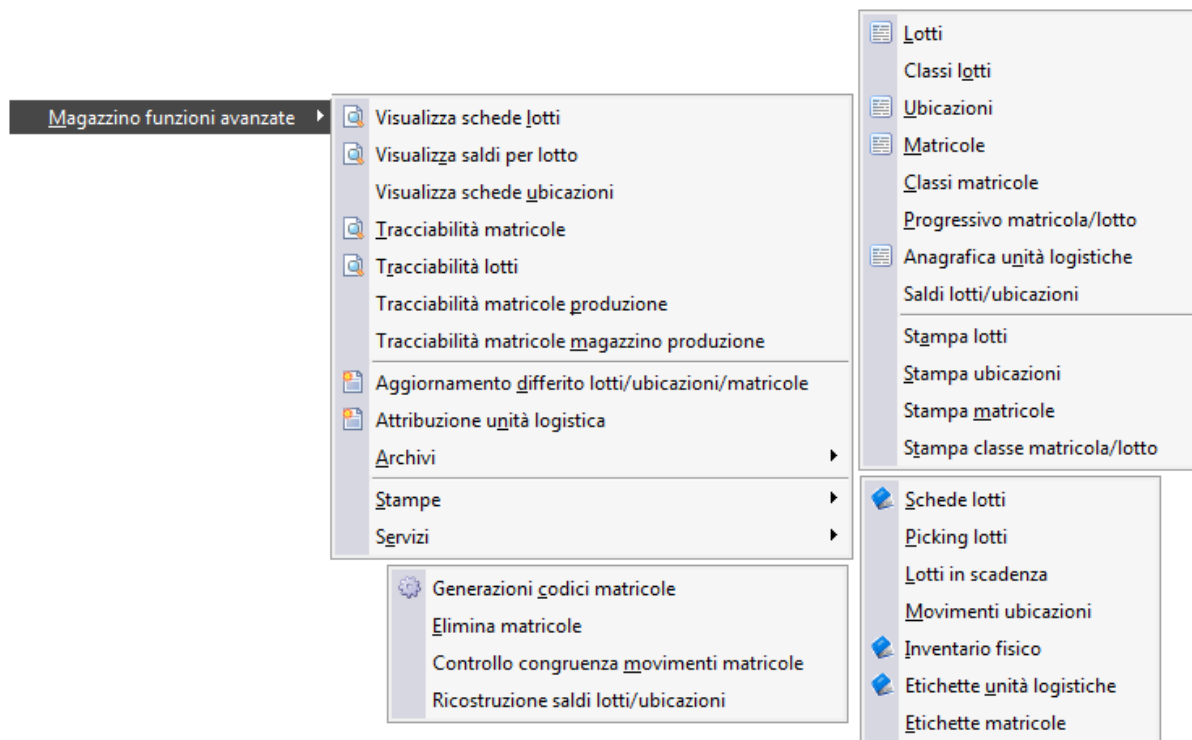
Magazzino funzioni avanzate

Visualizza schede lotti
Visualizza saldi per lotto
Visualizza schede ubicazioni
Tracciabilità matricole
Tracciabilità lotti
Tracciabilità matricole produzione
Tracciabilità matricole magazzino produzione
Aggiornamento differito lotti/ubicazioni/matricole
Attribuzione unità logistica
Archivi
Stampe
Servizi

Lotti
Classi lotti
Ubicazioni
Matricole
Classi matricole
Progressivo matricola/lotto
Anagrafica unità logistiche
Saldi lotti/ubicazioni
Stampa lotti
Stampa ubicazioni
Stampa matricole
Stampa classe matricola/lotto

Schede lotti
Picking lotti
Lotti in scadenza
Movimenti ubicazioni
Inventario fisico
Etichette unità logistiche
Etichette matricole

Generazioni codici matricole
Elimina matricole
Controllo congruenza movimenti matricole
Ricostruzione saldi lotti/ubicazioni